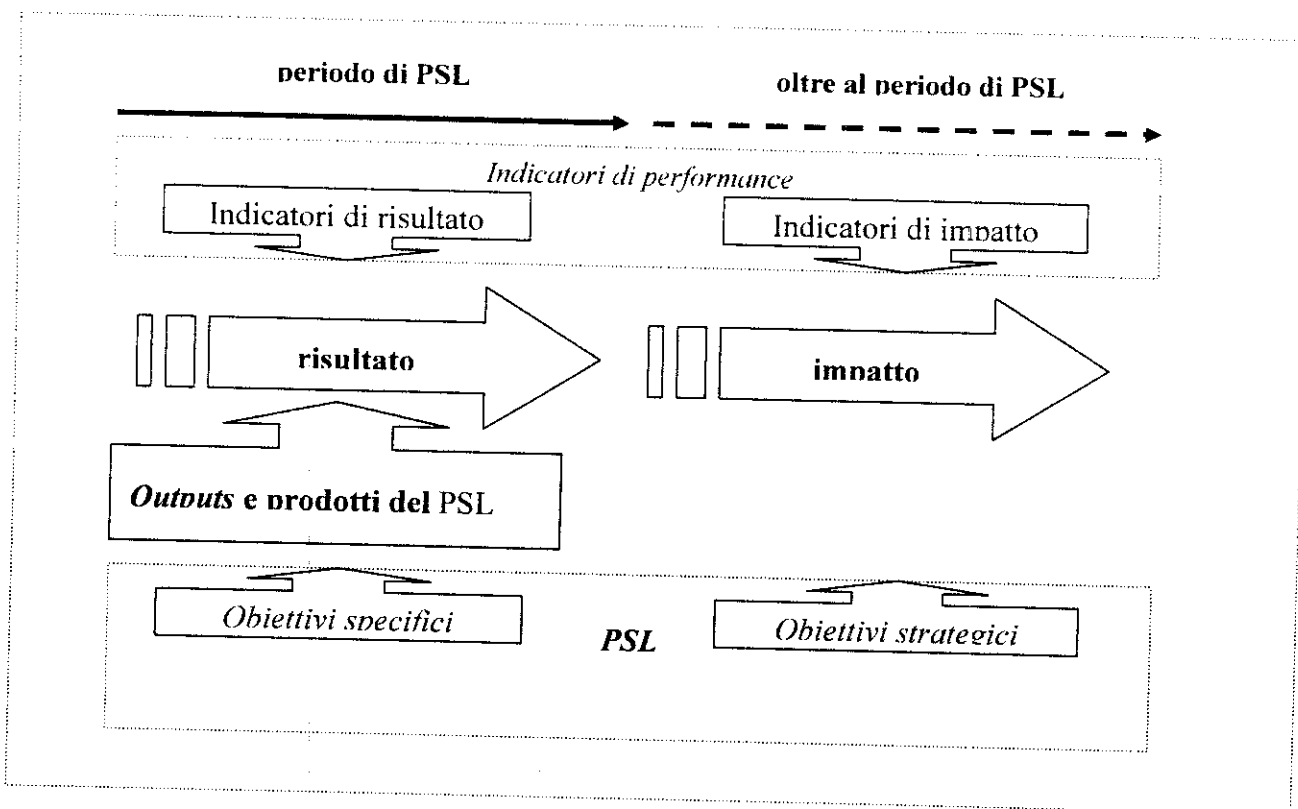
periodo di PSL

oltre al periodo di PSL

Indicatori di performance

Indicatori di risultato

Indicatori di impatto

risultato

impatto

Outputs e prodotti del PSL

Obiettivi specifici

PSL

Obiettivi strategici